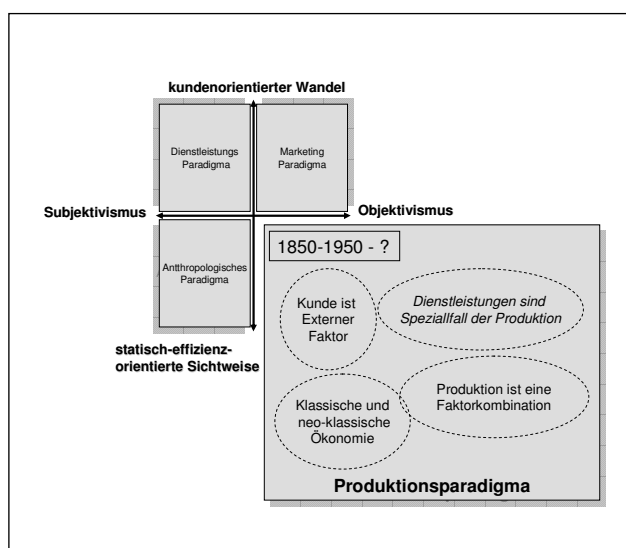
kundenorientierter Wandel

Dienstleistungs Paradigma

Marketing Paradigma

Subjektivismus

Objektivismus

Antthropologisches Paradigma

statisch-effizienz-orientierte Sichtweise

1850-1950 - ?

Kunde ist Externer Faktor

Dienstleistungen sind Spezialfall der Produktion

Klassische und neo-klassische Ökonomie

Produktion ist eine Faktorkombination

Produktionsparadigma